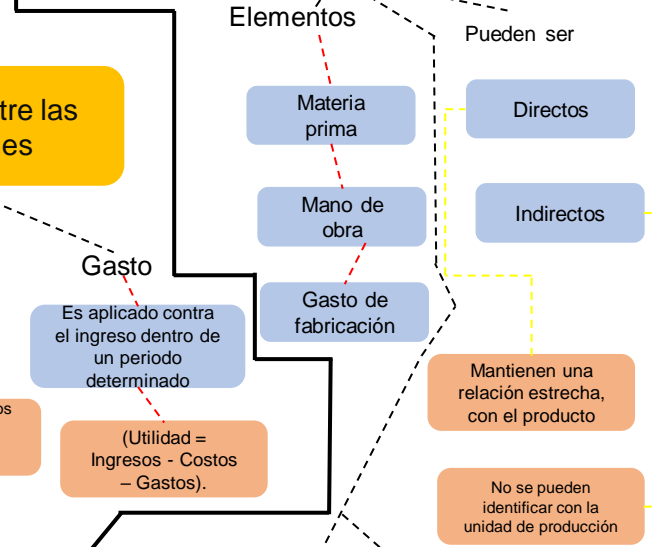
Elementos

Pueden ser

tre las
es

Materia prima

Directos

Mano de obra

Indirectos

Gasto

Gasto de fabricación

Es aplicado contra el ingreso dentro de un periodo determinado

Mantienen una relación estrecha, con el producto

os

(Utilidad = Ingresos - Costos – Gastos).

No se pueden identificar con la unidad de producción